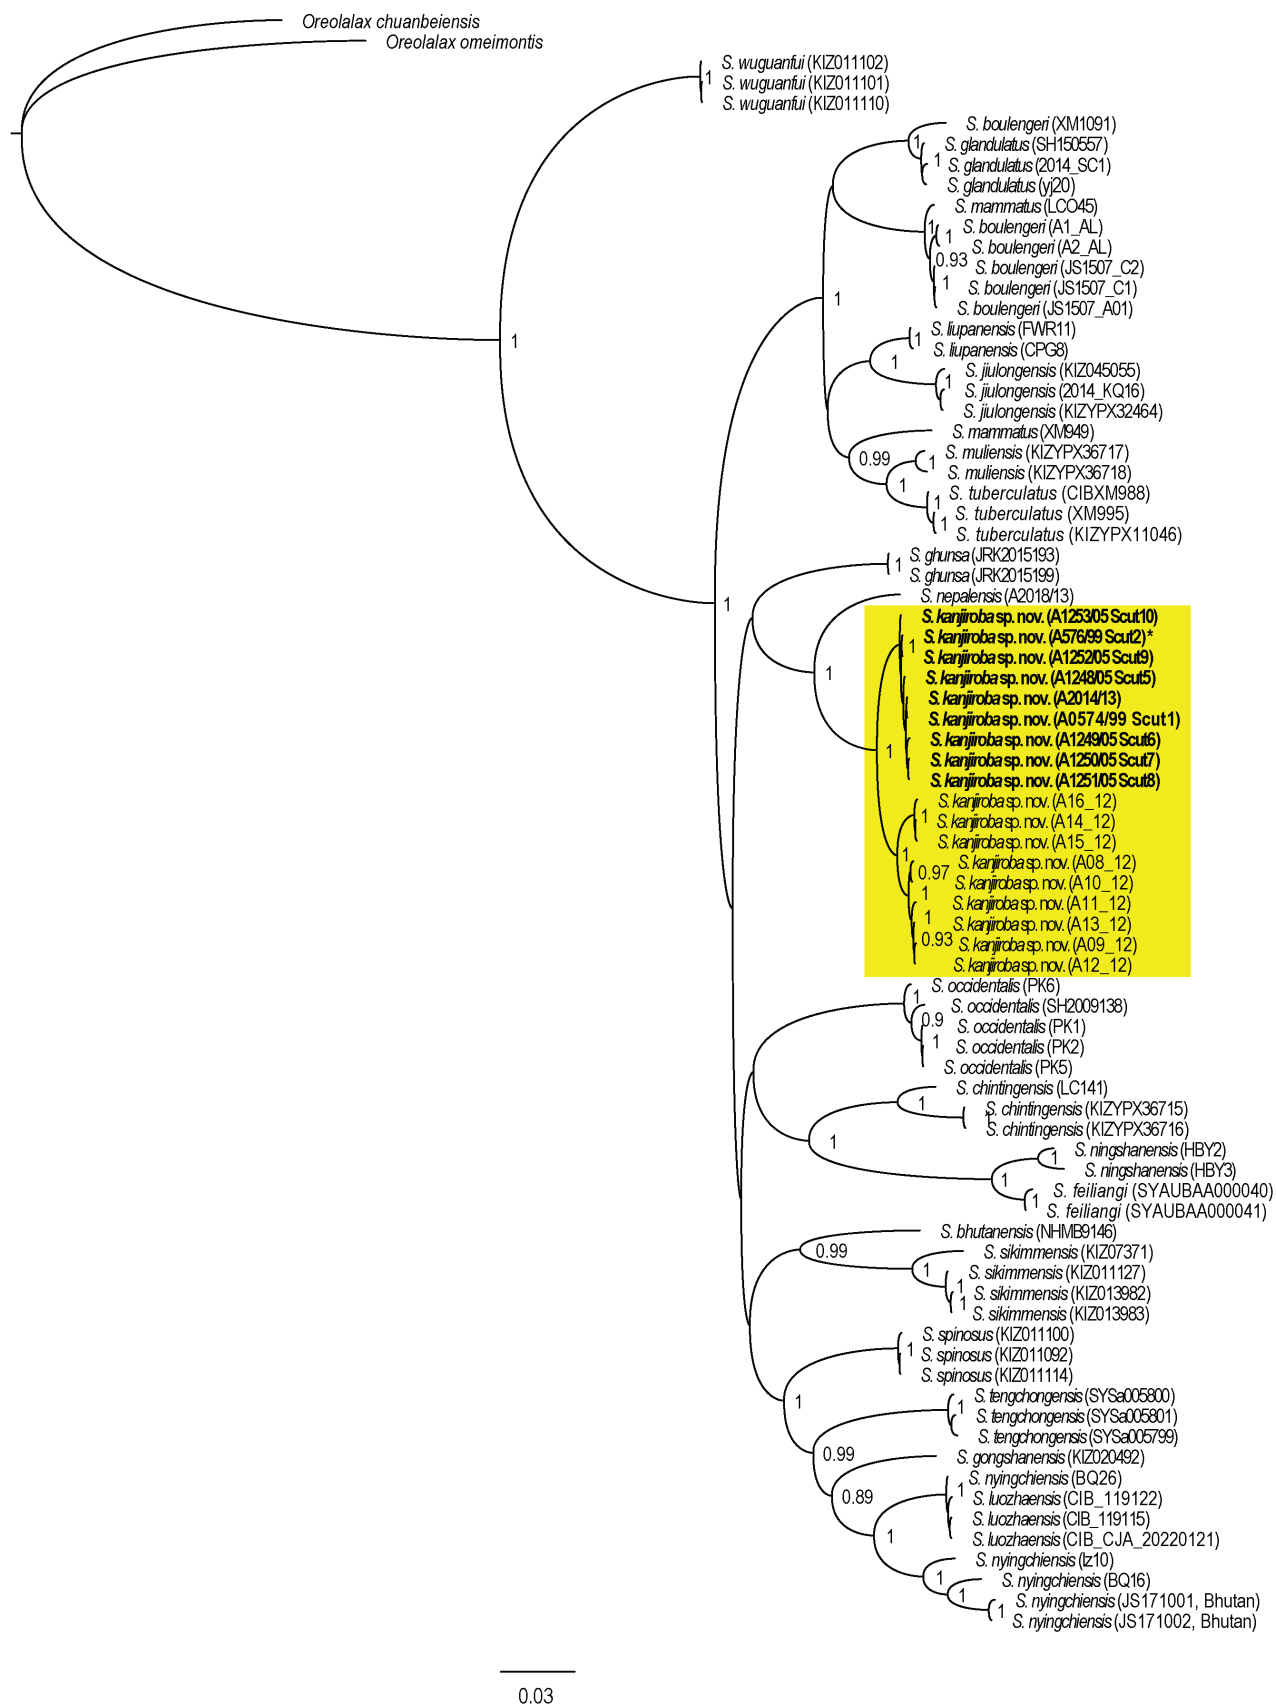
Oreolalax chuanbeiensis
Oreolalax omeimontis

1
S. wuguanfui (KIZ011102)
S. wuguanfui (KIZ011101)
S. wuguanfui (KIZ011110)

1
S. boulengeri (XM1091)
1
S. glandulatus (SH150557)
1
S. glandulatus (2014_SC1)
S. glandulatus (yj20)
S. mammatus (LCO45)
1
S. boulengeri (A1_AL)
1
S. boulengeri (A2_AL)
0.93
S. boulengeri (JS1507_C2)
1
S. boulengeri (JS1507_C1)
S. boulengeri (JS1507_A01)
1
1
S. liupanensis (FWR11)
S. liupanensis (CPG8)
1
S. jiulongensis (KIZ045055)
1
S. jiulongensis (2014_KQ16)
S. jiulongensis (KIZYPX32464)
S. mammatus (XM949)
0.99
S. muliensis (KIZYPX36717)
1
S. muliensis (KIZYPX36718)
1
S. tuberculatus (CIBXM988)
1
S. tuberculatus (XM995)
1
S. tuberculatus (KIZYPX11046)
S. ghunsa (JRK2015193)
1
S. ghunsa (JRK2015199)
1
S. nepalensis (A2018/13)
S. kanjiroba sp. nov. (A1253/05 Scut10)
1
S. kanjiroba sp. nov. (A576/99 Scut2)*
S. kanjiroba sp. nov. (A1252/05 Scut9)
1
S. kanjiroba sp. nov. (A1248/05 Scut5)
S. kanjiroba sp. nov. (A2014/13)
S. kanjiroba sp. nov. (A0574/99 Scut1)
1
S. kanjiroba sp. nov. (A1249/05 Scut6)
S. kanjiroba sp. nov. (A1250/05 Scut7)
S. kanjiroba sp. nov. (A1251/05 Scut8)
S. kanjiroba sp. nov. (A16_12)
1
S. kanjiroba sp. nov. (A14_12)
S. kanjiroba sp. nov. (A15_12)
1
S. kanjiroba sp. nov. (A08_12)
0.97
S. kanjiroba sp. nov. (A10_12)
1
S. kanjiroba sp. nov. (A11_12)
1
S. kanjiroba sp. nov. (A13_12)
0.93
S. kanjiroba sp. nov. (A09_12)
S. kanjiroba sp. nov. (A12_12)
S. occidentalis (PK6)
1
S. occidentalis (SH2009138)
0.9
S. occidentalis (PK1)
1
S. occidentalis (PK2)
S. occidentalis (PK5)
S. chintingensis (LC141)
1
S. chintingensis (KIZYPX36715)
S. chintingensis (KIZYPX36716)
1
S. ningshanensis (HBY2)
1
S. ningshanensis (HBY3)
1
S. feiliangi (SYAUBAA000040)
1
S. feiliangi (SYAUBAA000041)
S. bhutanensis (NHMB9146)
0.99
S. sikimmensis (KIZ07371)
1
S. sikimmensis (KIZ011127)
1
S. sikimmensis (KIZ013982)
1
S. sikimmensis (KIZ013983)
S. spinosus (KIZ011100)
1
S. spinosus (KIZ011092)
S. spinosus (KIZ011114)
1
S. tengchongensis (SYSa005800)
1
S. tengchongensis (SYSa005801)
S. tengchongensis (SYSa005799)
0.99
S. gongshanensis (KIZ020492)
S. nyingchiensis (BQ26)
1
0.89
S. luozhaensis (CIB_119122)
S. luozhaensis (CIB_119115)
1
S. luozhaensis (CIB_CJA_20220121)
S. nyingchiensis (lz10)
1
S. nyingchiensis (BQ16)
1
S. nyingchiensis (JS171001, Bhutan)
1
S. nyingchiensis (JS171002, Bhutan)

0.03